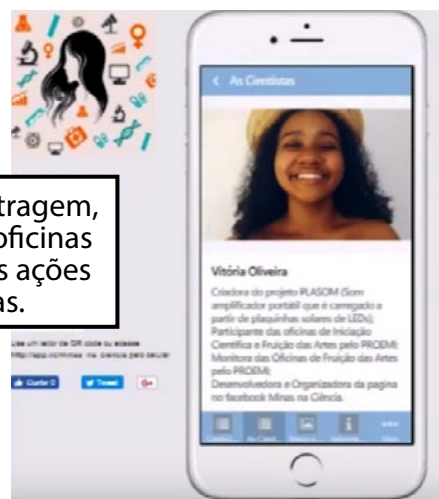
tragem,
oficinas
s ações
as.

Use um leitor de QR code ou acesse http://app.vc/minas_na_ciencia pelo celular

Curtir 0

Tweet

G+

As Cientistas

Vitória Oliveira

Criadora do projeto PLASOM (Som amplificador portátil que é carregado a partir de plaquinhas solares de LEDs); Participante das oficinas de Iniciação Científica e Fruição das Artes pelo PROEM; Monitora das Oficinas de Fruição das Artes pelo PROEM; Desenvolvedora e Organizadora da pagina no facebook Minas na Ciência.

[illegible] As Cient... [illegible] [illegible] Mais